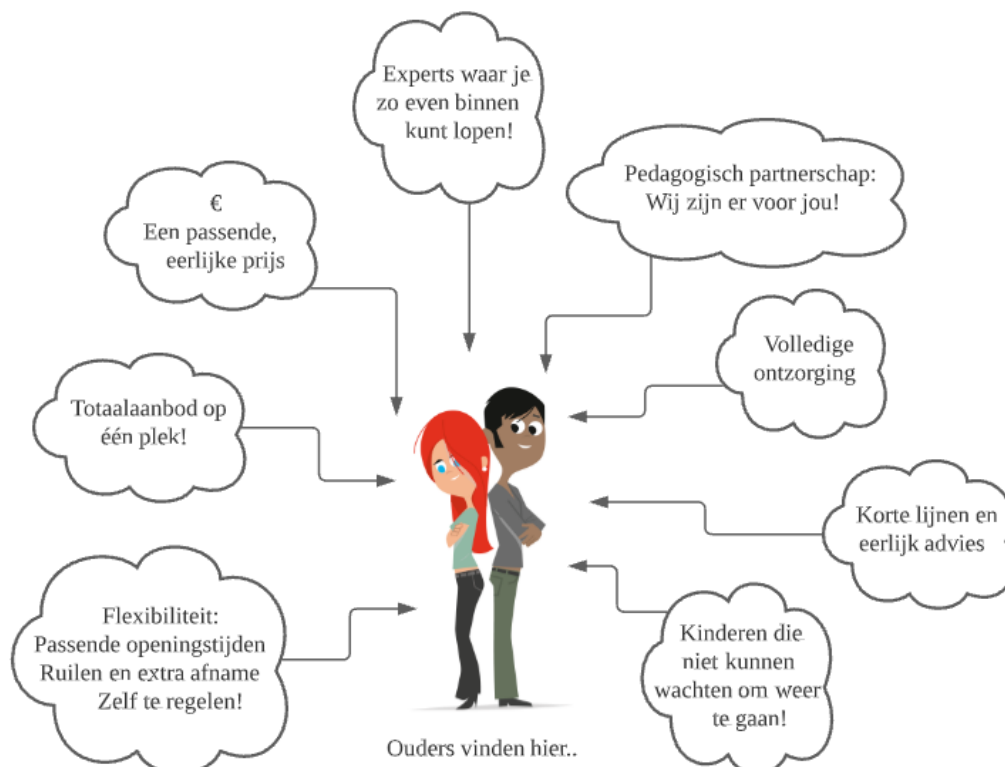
Experts waar je zo even binnen kunt lopen!

€
Een passende, eerlijke prijs

Pedagogisch partnerschap: Wij zijn er voor jou!

Volledige ontzorging

Totaalaanbod op één plek!

Korte lijnen en eerlijk advies

Flexibiliteit:
Passende openingstijden
Ruilen en extra afname
Zelf te regelen!

Kinderen die niet kunnen wachten om weer te gaan!

Ouders vinden hier..